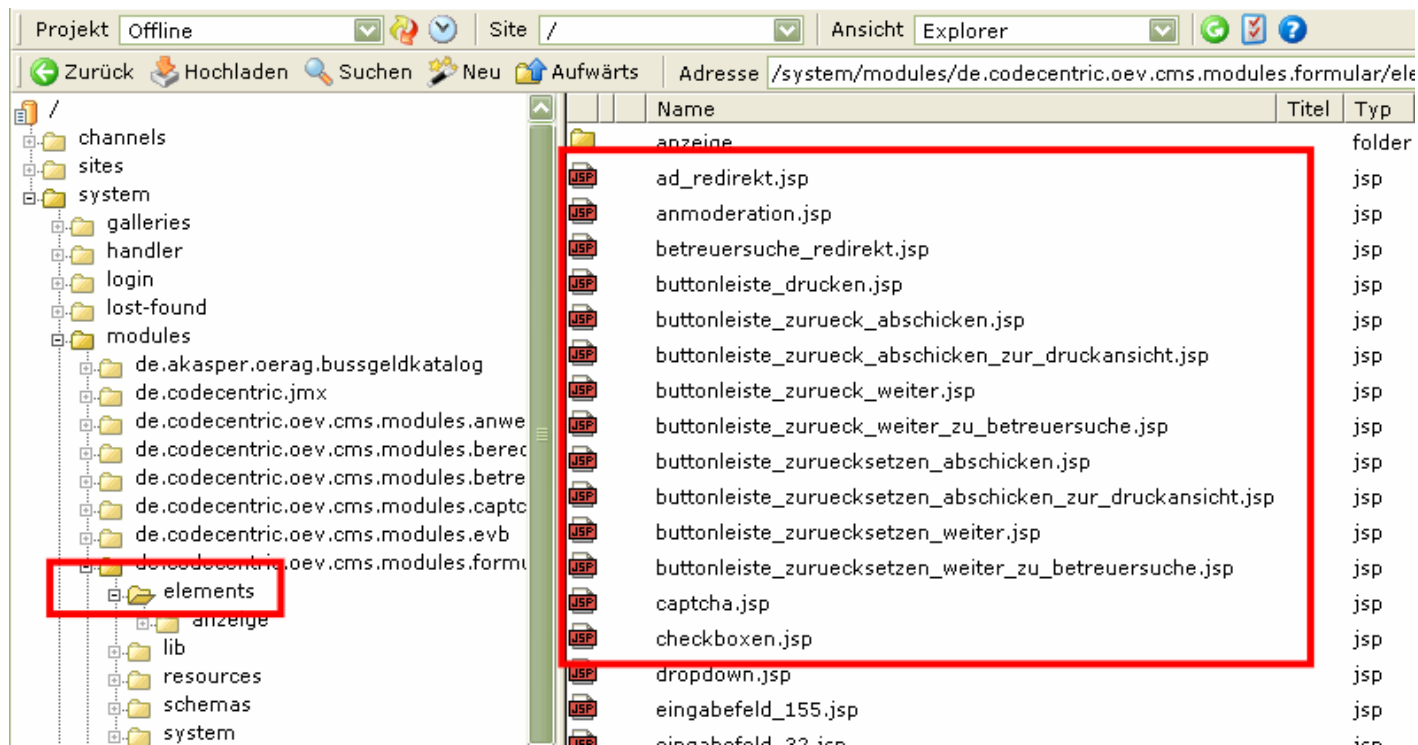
Projekt Offline | Site / | Ansicht Explorer

Zurück Hochladen Suchen Neu Aufwärts | Adresse /system/modules/de.codecentric.oev.cms.modules.formular/ele

/
channels
sites
system
galleries
handler
login
lost-found
modules
de.akasper.oerag.bussgeldkatalog
de.codecentric.jmx
de.codecentric.oev.cms.modules.anwe
de.codecentric.oev.cms.modules.berec
de.codecentric.oev.cms.modules.betre
de.codecentric.oev.cms.modules.captc
de.codecentric.oev.cms.modules.evb
de.codecentric.oev.cms.modules.formu
elements
anzeige
lib
resources
schemas
system

| Name | Titel | Typ |
|---|---|---|
| anzeige | | folder |
| ad_redirekt.jsp | | jsp |
| anmoderation.jsp | | jsp |
| betreuersuche_redirekt.jsp | | jsp |
| buttonleiste_drucken.jsp | | jsp |
| buttonleiste_zurueck_abschicken.jsp | | jsp |
| buttonleiste_zurueck_abschicken_zur_druckansicht.jsp | | jsp |
| buttonleiste_zurueck_weiter.jsp | | jsp |
| buttonleiste_zurueck_weiter_zu_betreuersuche.jsp | | jsp |
| buttonleiste_zuruecksetzen_abschicken.jsp | | jsp |
| buttonleiste_zuruecksetzen_abschicken_zur_druckansicht.jsp | | jsp |
| buttonleiste_zuruecksetzen_weiter.jsp | | jsp |
| buttonleiste_zuruecksetzen_weiter_zu_betreuersuche.jsp | | jsp |
| captcha.jsp | | jsp |
| checkboxen.jsp | | jsp |
| dropdown.jsp | | jsp |
| eingabefeld_155.jsp | | jsp |
| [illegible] | | jsp |